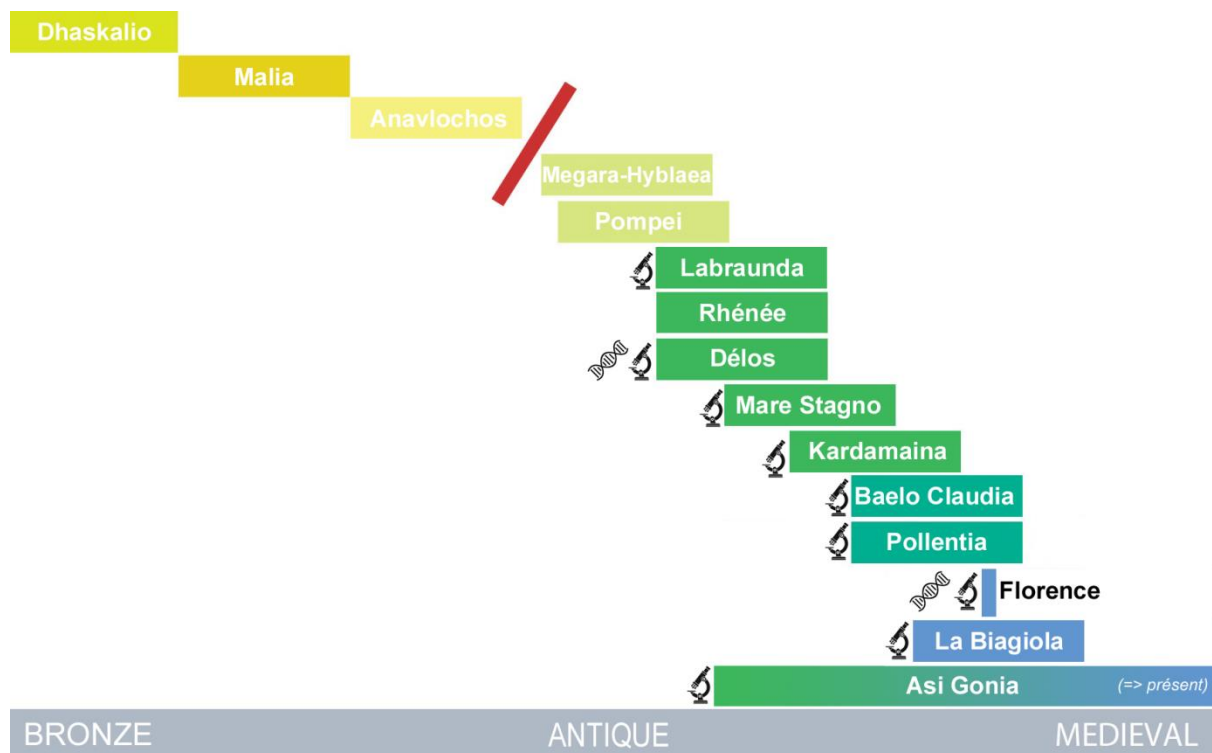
Dhaskalio

Malia

Anavlochos

Megara-Hyblaea

Pompei

Labraunda

Rhénée

Délos

Mare Stagno

Kardamaina

Baelo Claudia

Pollentia

Florence

La Biagiola

Asi Gonia

(=> présent)

BRONZE

ANTIQUE

MEDIEVAL